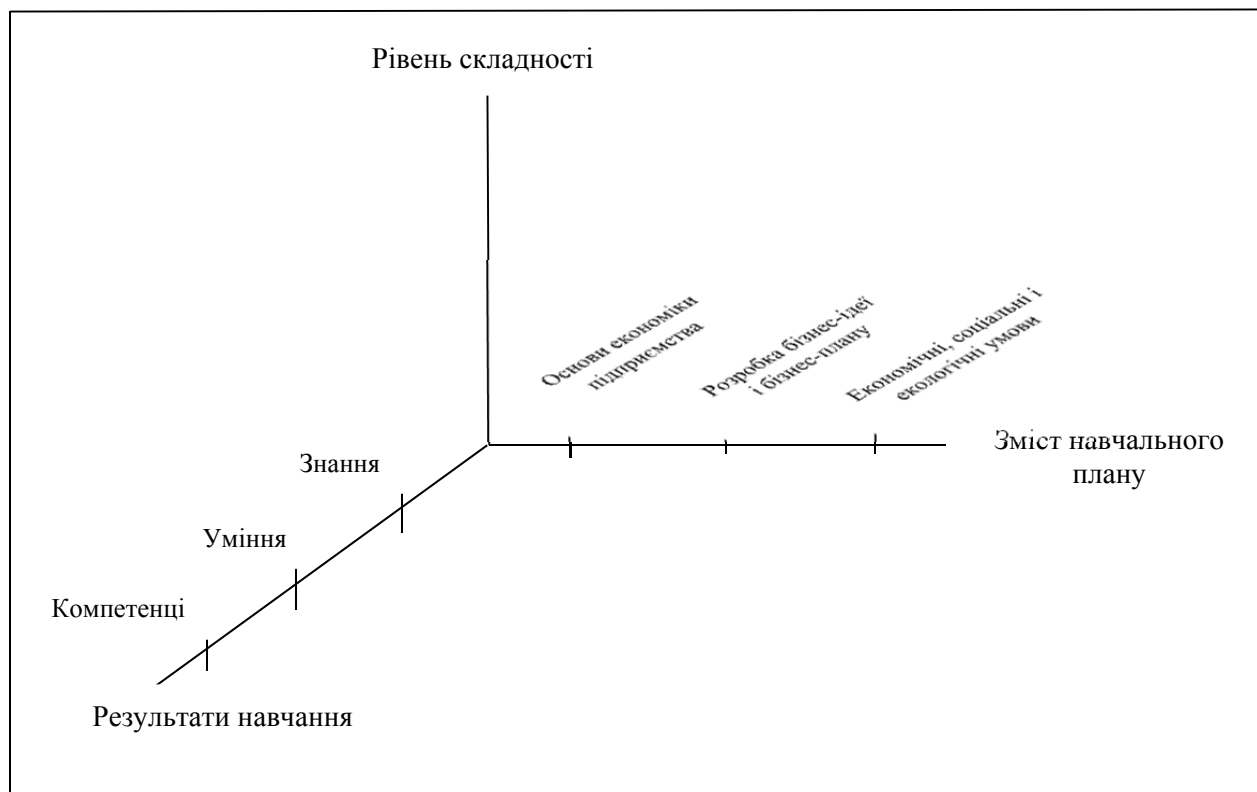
Рівень складності

Основи економіки підприємства

Розробка бізнес-ідеї і бізнес-плану

Економічні, соціальні і екологічні умови

Зміст навчального плану

Знання

Уміння

Компетенці

Результати навчання